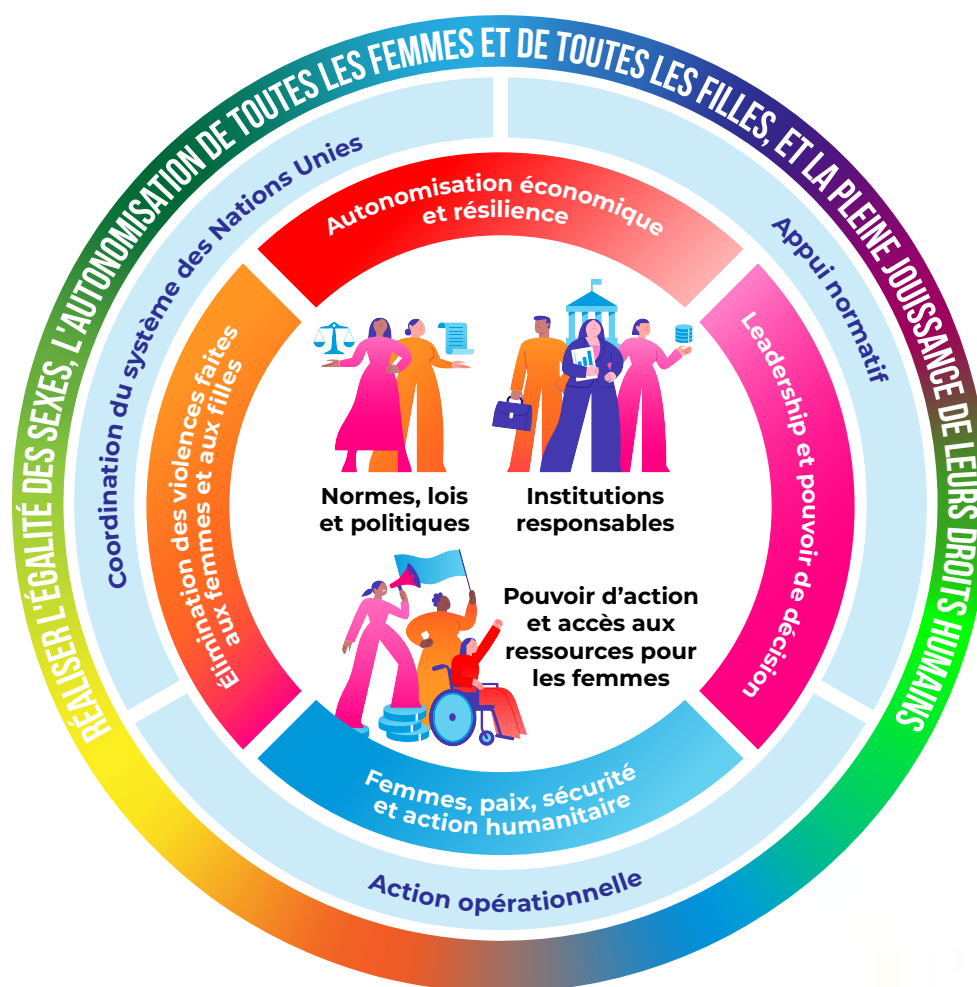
RÉALISER L'ÉGALITÉ DES SEXES, L'AUTONOMISATION DE TOUTES LES FEMMES ET DE TOUTES LES FILLES, ET LA PLEINE JOUISSANCE DE LEURS DROITS HUMAINS

Coordination du système des Nations Unies

Appui normatif

Action opérationnelle

Autonomisation économique et résilience

Leadership et pouvoir de décision

Femmes, paix, sécurité et action humanitaire

Élimination des violences faites aux femmes et aux filles

Normes, lois et politiques

Institutions responsables

Pouvoir d'action et accès aux ressources pour les femmes